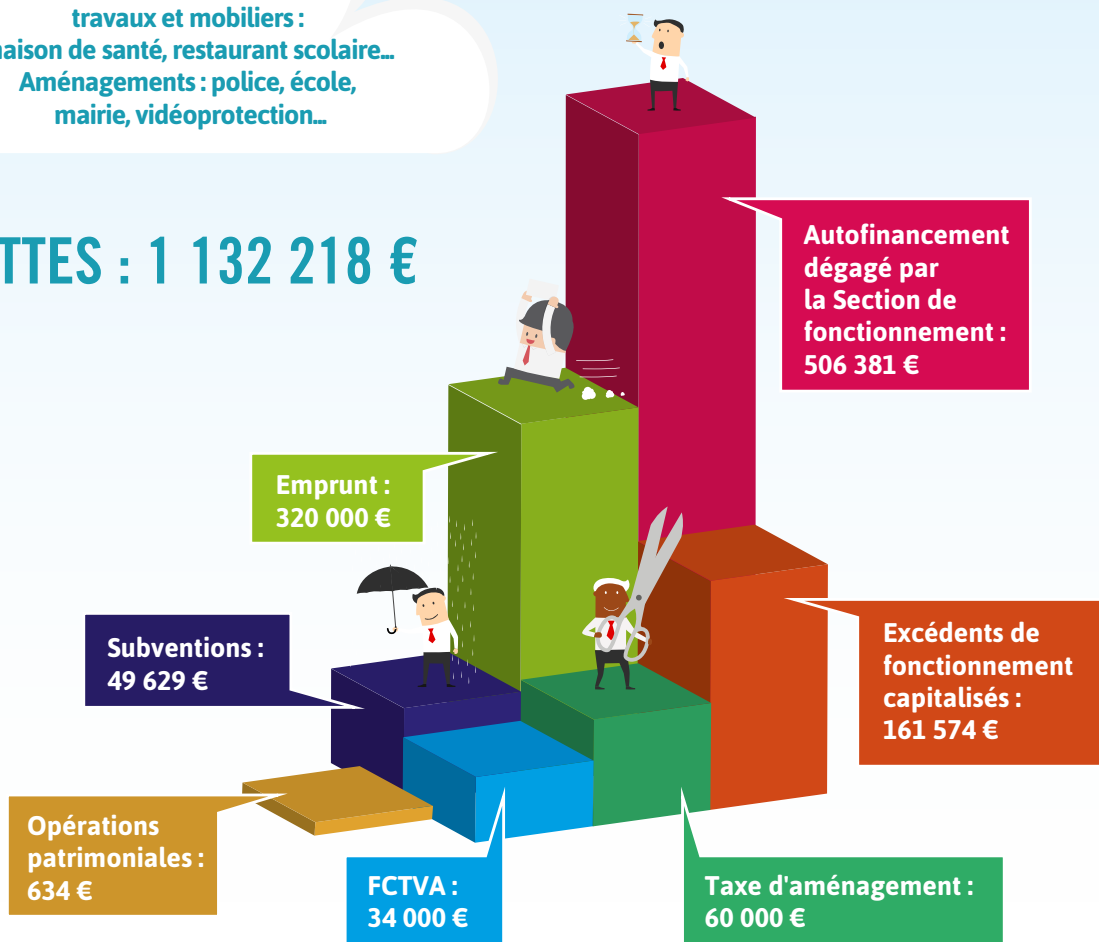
travaux et mobiliers :
aison de santé, restaurant scolaire...
Aménagements : police, école, mairie, vidéoprotection...

TTES : 1 132 218 €

Autofinancement dégagé par la Section de fonctionnement : 506 381 €

Emprunt : 320 000 €

Subventions : 49 629 €

Excédents de fonctionnement capitalisés : 161 574 €

Opérations patrimoniales : 634 €

FCTVA : 34 000 €

Taxe d'aménagement : 60 000 €